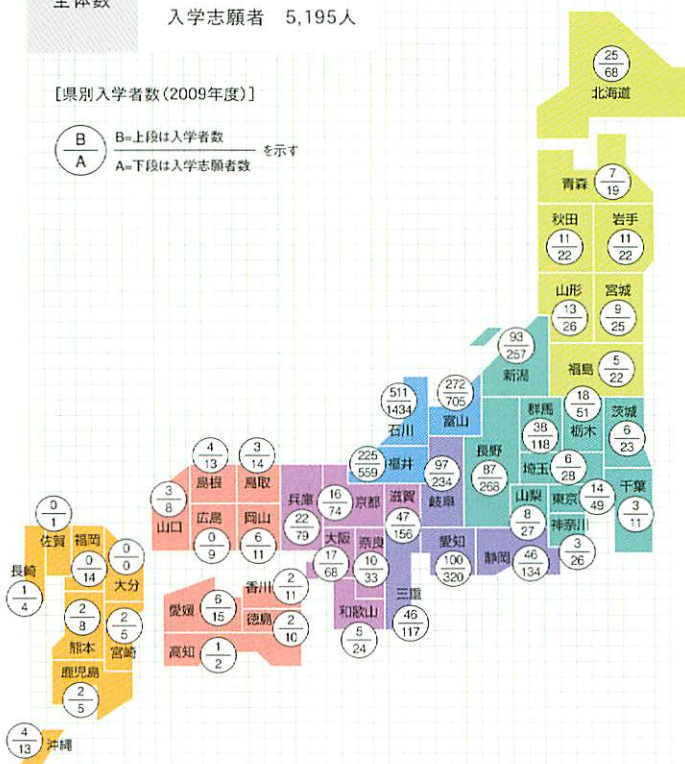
全体数　入学志願者　5,195人

[県別入学者数(2009年度)]

$\frac{B}{A}$ B=上段は入学者数 A=下段は入学志願者数 を示す

北海道 $\frac{25}{68}$
青森 $\frac{7}{19}$
秋田 $\frac{11}{22}$
岩手 $\frac{11}{22}$
山形 $\frac{13}{26}$
宮城 $\frac{9}{25}$
福島 $\frac{5}{22}$
新潟 $\frac{93}{257}$
富山 $\frac{272}{705}$
石川 $\frac{511}{1434}$
福井 $\frac{225}{559}$
群馬 $\frac{38}{118}$
栃木 $\frac{18}{51}$
茨城 $\frac{6}{23}$
長野 $\frac{87}{268}$
岐阜 $\frac{97}{234}$
埼玉 $\frac{6}{28}$
東京 $\frac{14}{49}$
千葉 $\frac{3}{11}$
山梨 $\frac{8}{27}$
神奈川 $\frac{3}{26}$
静岡 $\frac{46}{134}$
愛知 $\frac{100}{320}$
滋賀 $\frac{47}{156}$
京都 $\frac{16}{74}$
三重 $\frac{46}{117}$
奈良 $\frac{10}{33}$
大阪 $\frac{17}{68}$
和歌山 $\frac{5}{24}$
兵庫 $\frac{22}{79}$
鳥取 $\frac{3}{14}$
島根 $\frac{4}{13}$
岡山 $\frac{6}{11}$
広島 $\frac{0}{9}$
山口 $\frac{3}{8}$
香川 $\frac{2}{11}$
徳島 $\frac{2}{10}$
愛媛 $\frac{6}{15}$
高知 $\frac{1}{2}$
福岡 $\frac{0}{14}$
佐賀 $\frac{0}{1}$
長崎 $\frac{1}{4}$
大分 $\frac{0}{0}$
熊本 $\frac{2}{8}$
宮崎 $\frac{2}{5}$
鹿児島 $\frac{2}{5}$
沖縄 $\frac{4}{13}$